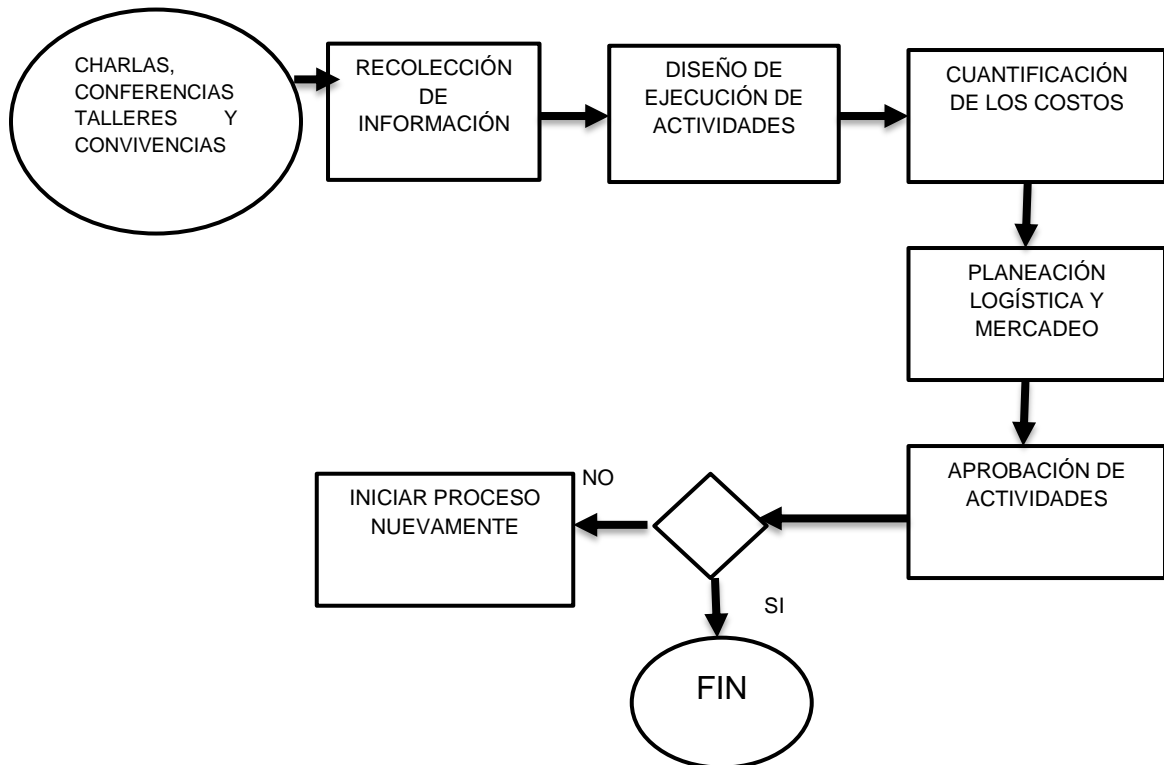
CHARLAS, CONFERENCIAS TALLERES Y CONVIVENCIAS

RECOLECCIÓN DE INFORMACIÓN

DISEÑO DE EJECUCIÓN DE ACTIVIDADES

CUANTIFICACIÓN DE LOS COSTOS

PLANEACIÓN LOGÍSTICA Y MERCADEO

APROBACIÓN DE ACTIVIDADES

NO

INICIAR PROCESO NUEVAMENTE

SI

FIN